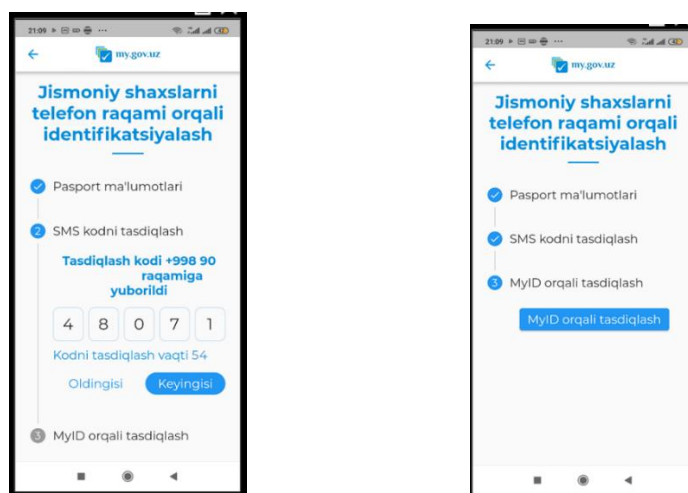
21:09

my.gov.uz

Jismoniy shaxslarni telefon raqami orqali identifikatsiyalash

Pasport ma'lumotlari

2 SMS kodni tasdiqlash

Tasdiqlash kodi +998 90 raqamiga yuborildi

4 8 0 7 1

Kodni tasdiqlash vaqti 54

Oldingisi Keyingisi

3 MyID orqali tasdiqlash

21:09

my.gov.uz

Jismoniy shaxslarni telefon raqami orqali identifikatsiyalash

Pasport ma'lumotlari

SMS kodni tasdiqlash

3 MyID orqali tasdiqlash

MyID orqali tasdiqlash